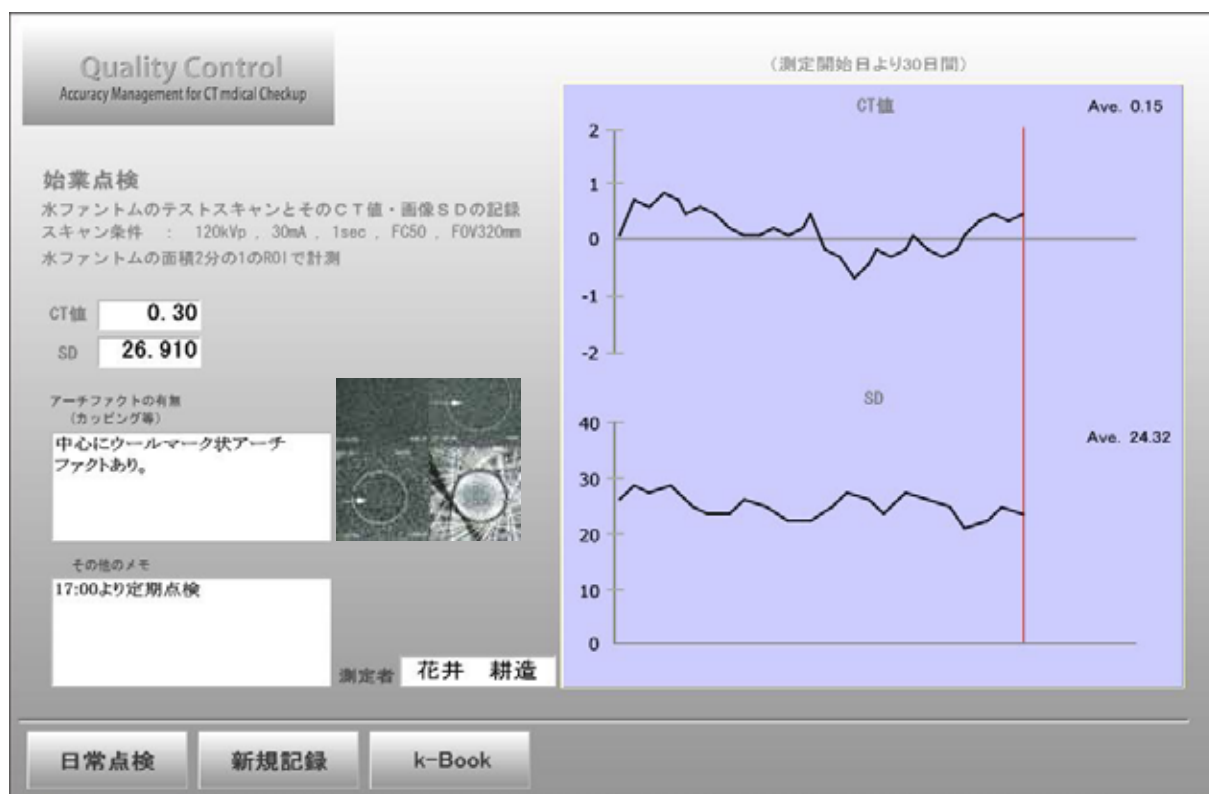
Quality Control
Accuracy Management for CT mdical Checkup

始業点検
水ファントムのテストスキャンとそのＣＴ値・画像ＳＤの記録
スキャン条件 ： 120kVp , 30mA , 1sec , FC50 , FOV320mm
水ファントムの面積2分の1のROIで計測

CT値 0.30
SD 26.910

アーチファクトの有無
（カッピング等）
中心にウールマーク状アーチファクトあり。

その他のメモ
17:00より定期点検

測定者 花井 耕造

（測定開始日より30日間）

CT値
Ave. 0.15
2
1
0
-1
-2

SD
Ave. 24.32
40
30
20
10
0

日常点検 新規記録 k-Book